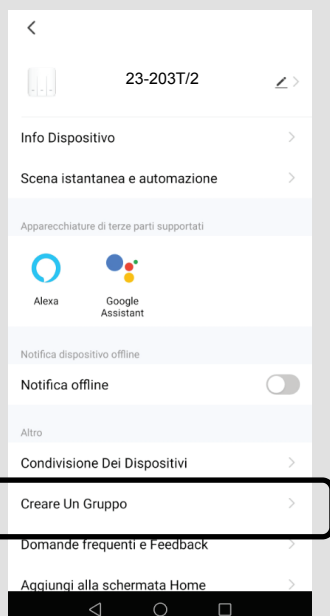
23-203T/2

Info Dispositivo

Scena istantanea e automazione

Apparecchiature di terze parti supportati

Alexa

Google Assistant

Notifica dispositivo offline

Notifica offline

Altro

Condivisione Dei Dispositivi

Creare Un Gruppo

Domande frequenti e Feedback

Aggiungi alla schermata Home